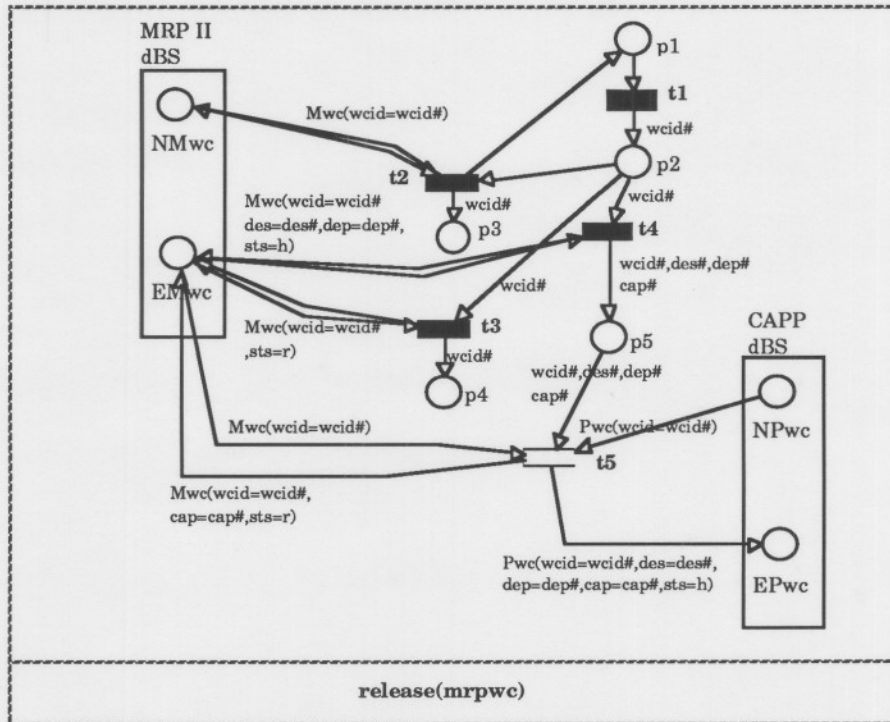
MRP II
dBS

NMwc

EMwc

p1

t1

wcid#

p2

Mwc(wcid=wcid#)

t2

wcid#

p3

Mwc(wcid=wcid#
des=des#,dep=dep#,
sts=h)

wcid#

t4

wcid#

wcid#,des#,dep#
cap#

Mwc(wcid=wcid#
,sts=r)

t3

wcid#

p4

p5

wcid#,des#,dep#
cap#

CAPP
dBS

NPwc

Mwc(wcid=wcid#)

Pwc(wcid=wcid#)

t5

Mwc(wcid=wcid#,
cap=cap#,sts=r)

EPwc

Pwc(wcid=wcid#,des=des#,
dep=dep#,cap=cap#,sts=h)

release(mrpwc)